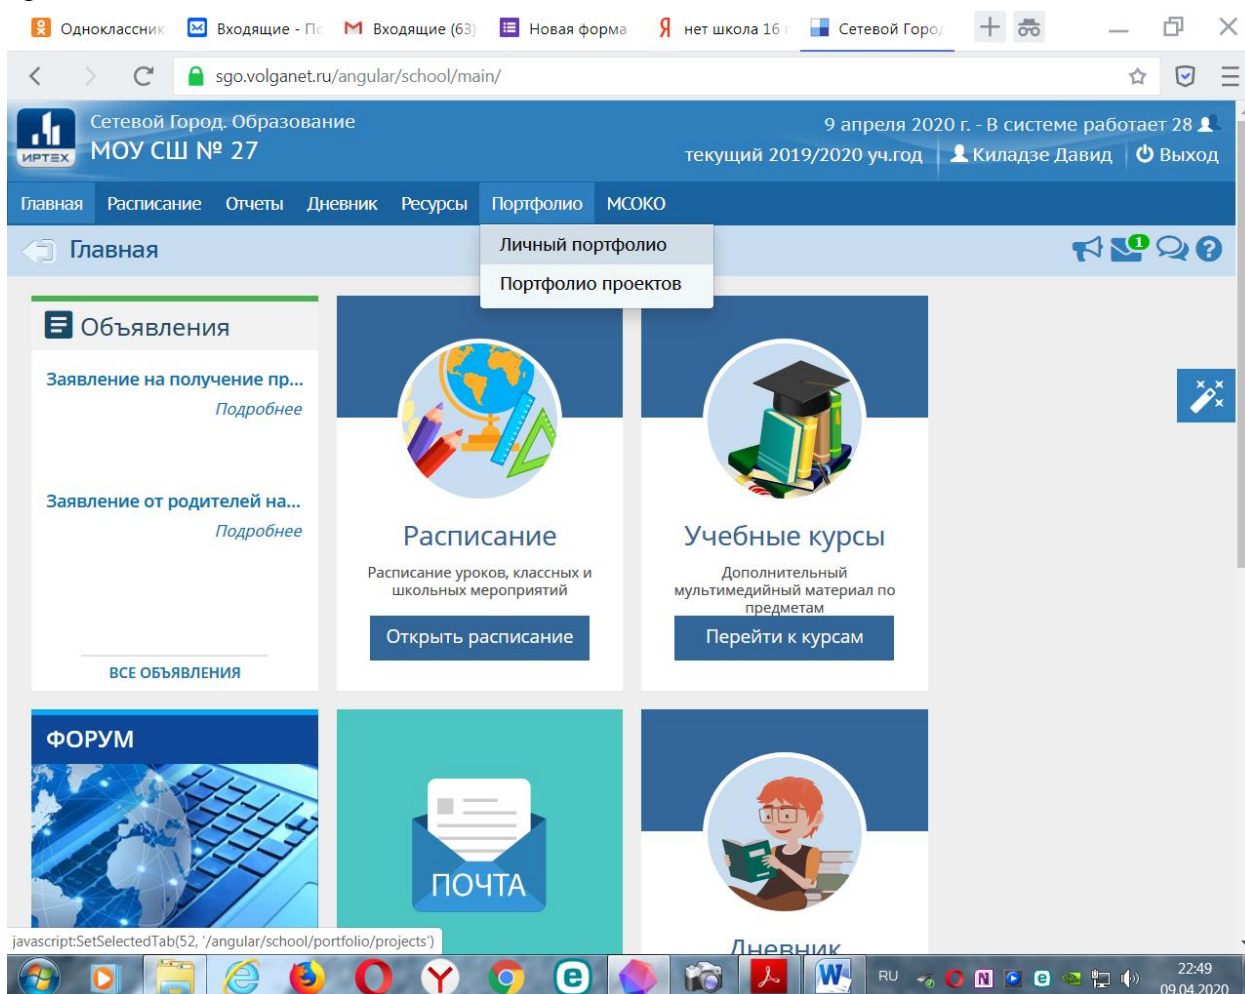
Одноклассник | Входящие - По | Входящие (63) | Новая форма | нет школа 16 | Сетевой Город

sgo.volganet.ru/angular/school/main/

ИРТЕХ Сетевой Город. Образование
МОУ СШ № 27

9 апреля 2020 г. - В системе работает 28
текущий 2019/2020 уч.год | Киладзе Давид | Выход

Главная Расписание Отчеты Дневник Ресурсы Портфолио МСОКО

Главная

Личный портфолио
Портфолио проектов

1

Объявления

Заявление на получение пр...
Подробнее

Заявление от родителей на...
Подробнее

ВСЕ ОБЪЯВЛЕНИЯ

Расписание
Расписание уроков, классных и школьных мероприятий
Открыть расписание

Учебные курсы
Дополнительный мультимедийный материал по предметам
Перейти к курсам

ФОРУМ

ПОЧТА

Дневник

javascript:SetSelectedTab(52, '/angular/school/portfolio/projects')

RU 22:49 09.04.2020